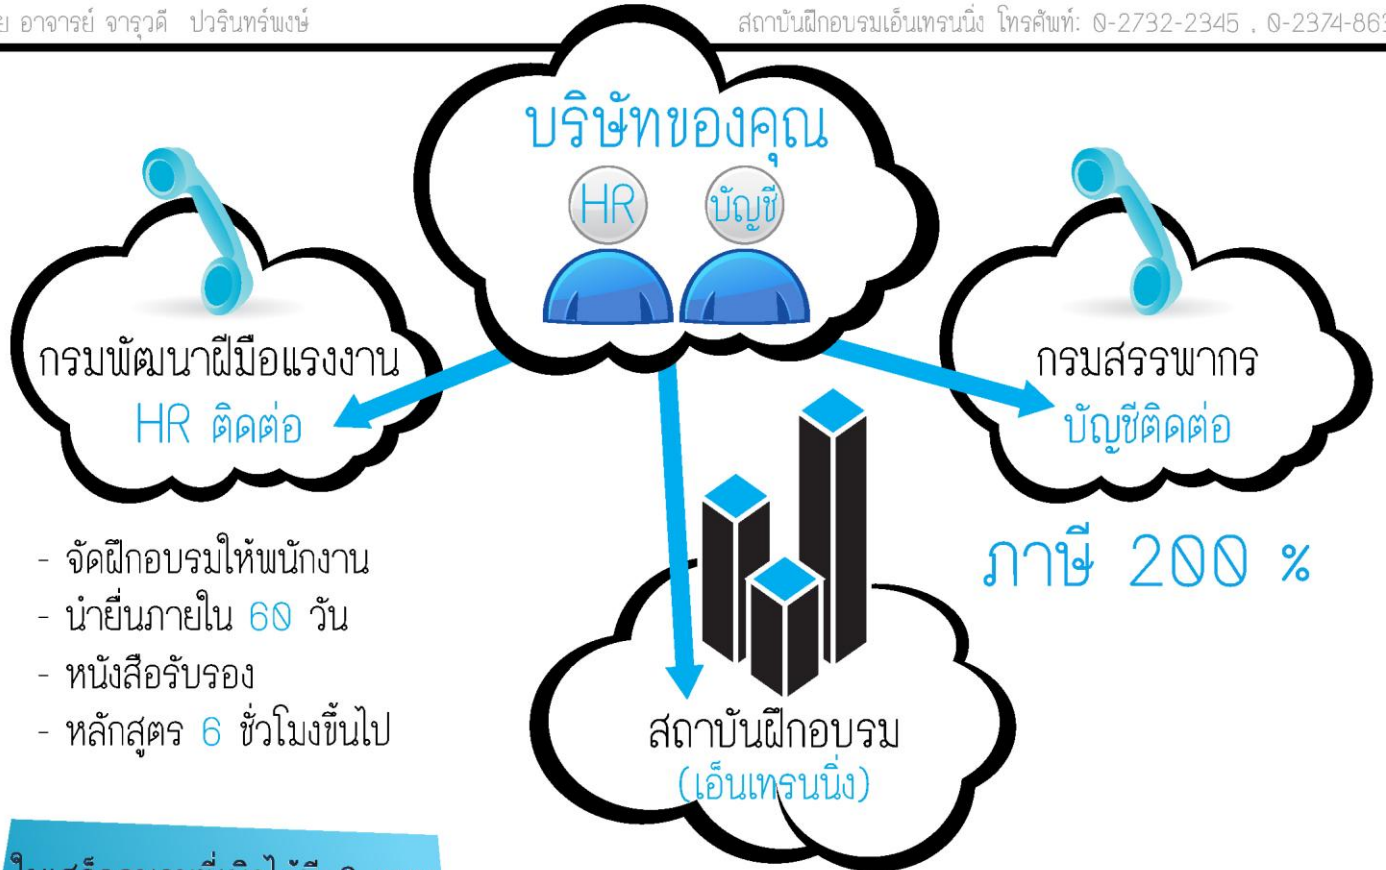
ย อาจารย์ จารุวดี ปวรินทร์พงษ์

สถาบันฝึกอบรมเอ็นเทรนนิ่ง โทรศัพท์: 0-2732-2345 , 0-2374-86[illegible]

บริษัทของคุณ

HR

บัญชี

กรมพัฒนาฝีมือแรงงาน

HR ติดต่อ

กรมสรรพากร

บัญชีติดต่อ

ภาษี 200 %

- จัดฝึกอบรมให้พนักงาน
- นำยื่นภายใน 60 วัน
- หนังสือรับรอง
- หลักสูตร 6 ชั่วโมงขึ้นไป

สถาบันฝึกอบรม

(เอ็นเทรนนิ่ง)

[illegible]